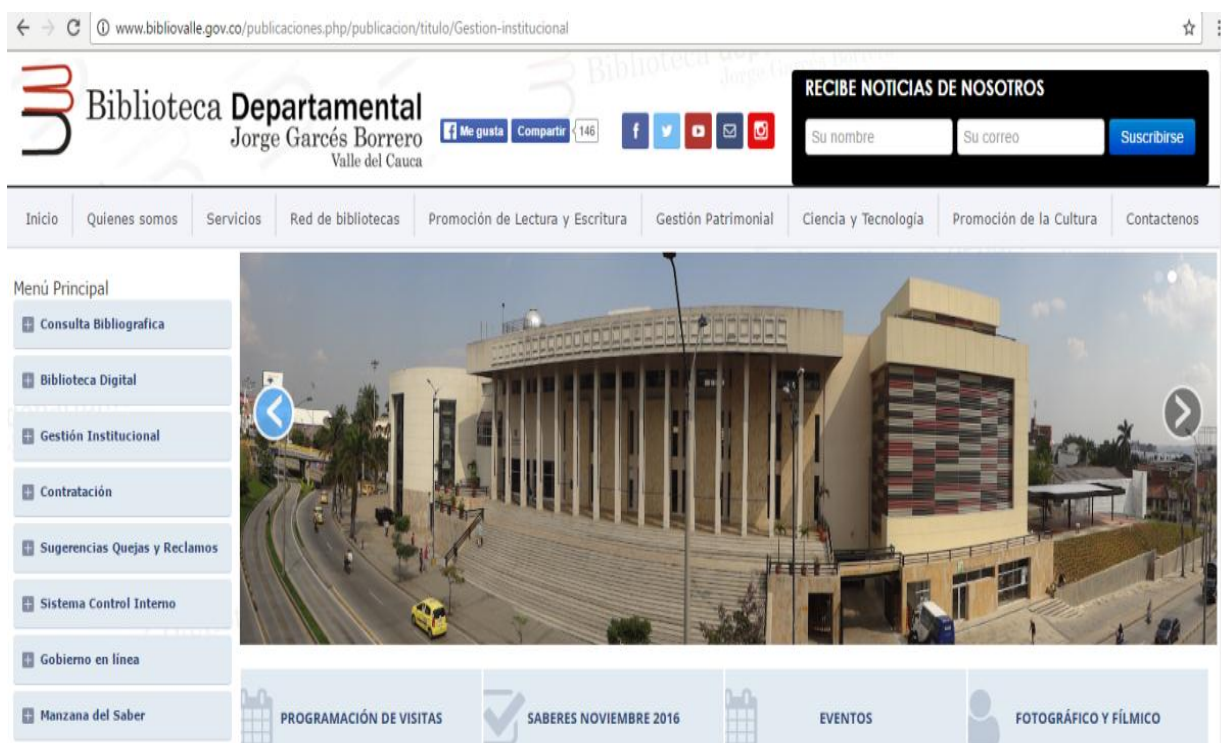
www.bibliovalle.gov.co/publicaciones.php/publicacion/titulo/Gestion-institucional

Biblioteca Departamental
Jorge Garcés Borrero
Valle del Cauca

Me gusta Compartir 146

RECIBE NOTICIAS DE NOSOTROS
Su nombre
Su correo
Suscribirse

Inicio | Quienes somos | Servicios | Red de bibliotecas | Promoción de Lectura y Escritura | Gestión Patrimonial | Ciencia y Tecnología | Promoción de la Cultura | Contactenos

Menú Principal
Consulta Bibliografica
Biblioteca Digital
Gestión Institucional
Contratación
Sugerencias Quejas y Reclamos
Sistema Control Interno
Gobierno en línea
Manzana del Saber

PROGRAMACIÓN DE VISITAS
SABERES NOVIEMBRE 2016
EVENTOS
FOTOGRÁFICO Y FÍLMICO